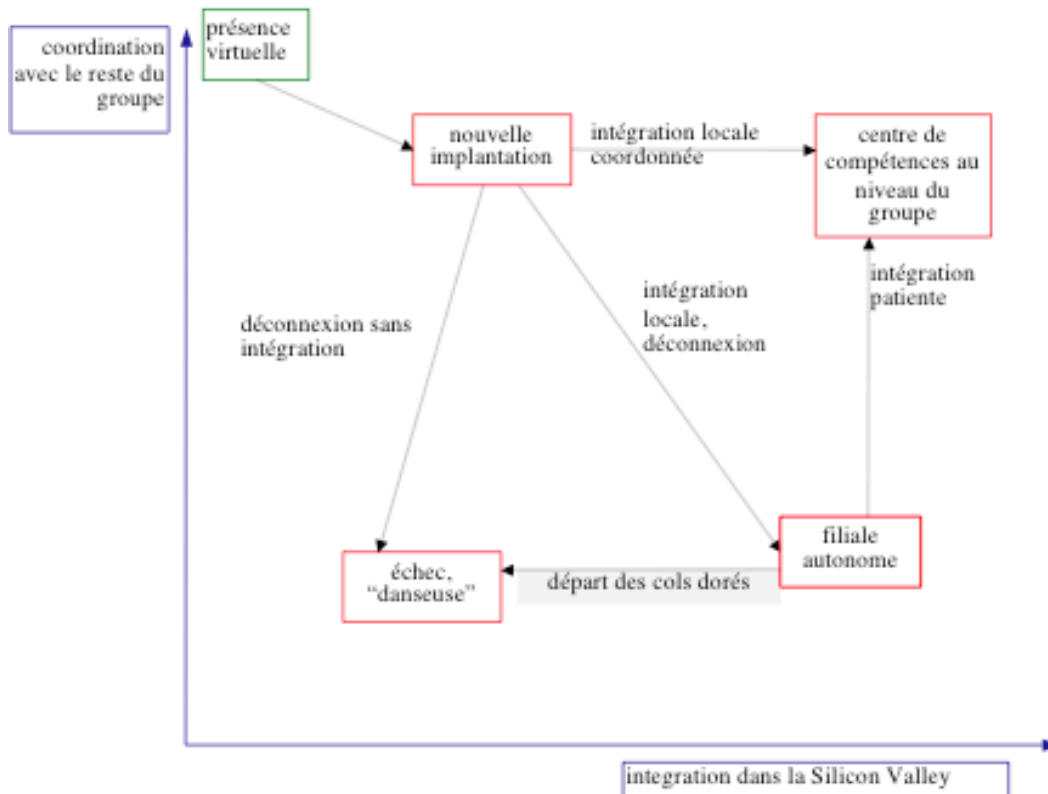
coordination avec le reste du groupe

présence virtuelle

nouvelle implantation

intégration locale coordonnée

centre de compétences au niveau du groupe

intégration patiente

intégration locale, déconnexion

déconnexion sans intégration

filiale autonome

échec, "danseuse"

départ des cols dorés

integration dans la Silicon Valley